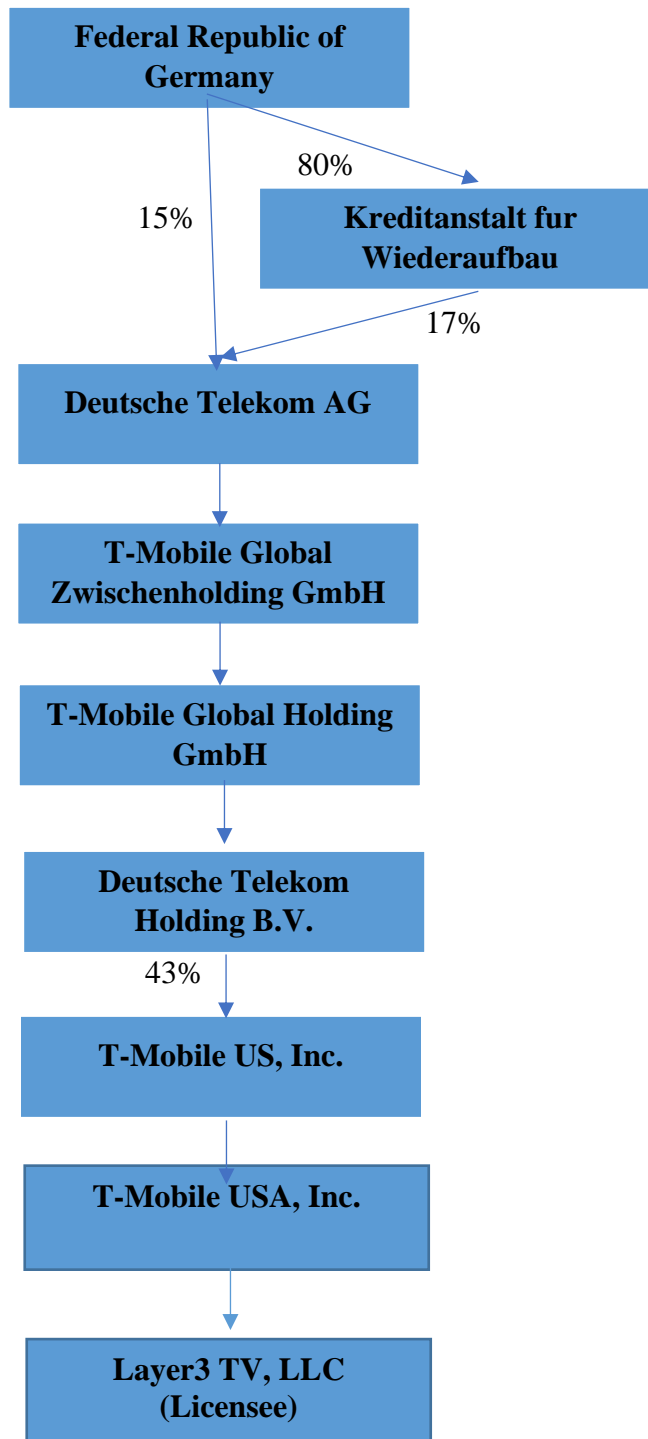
Federal Republic of Germany

80%

15%

Kreditanstalt fur Wiederaufbau

17%

Deutsche Telekom AG

T-Mobile Global Zwischenholding GmbH

T-Mobile Global Holding GmbH

Deutsche Telekom Holding B.V.

43%

T-Mobile US, Inc.

T-Mobile USA, Inc.

Layer3 TV, LLC (Licensee)